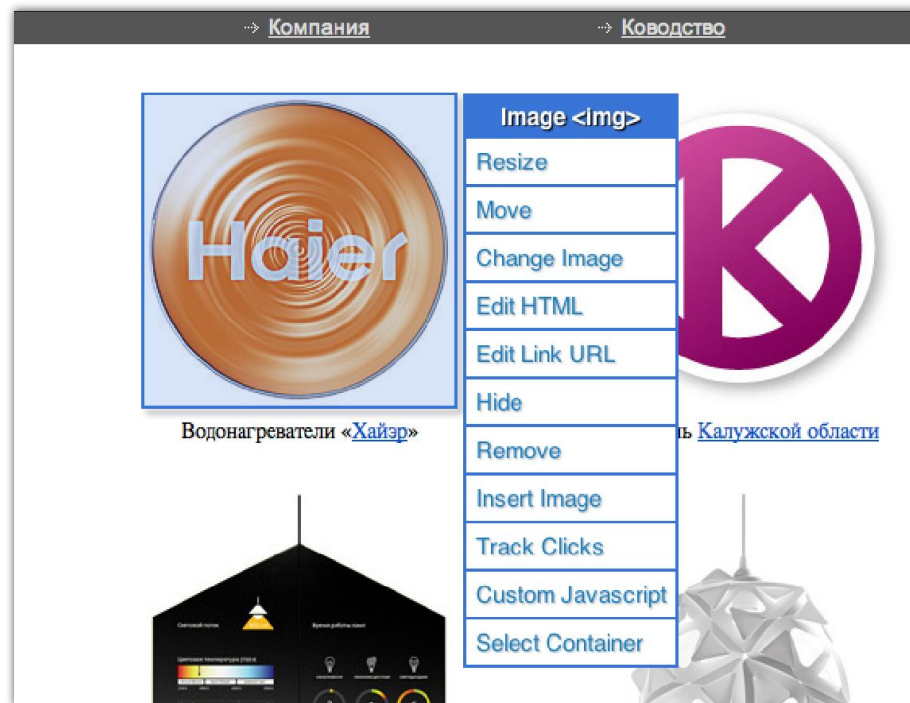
→ Компания → Ководство

Haier

Image <img>
Resize
Move
Change Image
Edit HTML
Edit Link URL
Hide
Remove
Insert Image
Track Clicks
Custom Javascript
Select Container

Водонагреватели «Хайэр»

ь Калужской области

Световой поток

Время работы ламп

Цветовая температура

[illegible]